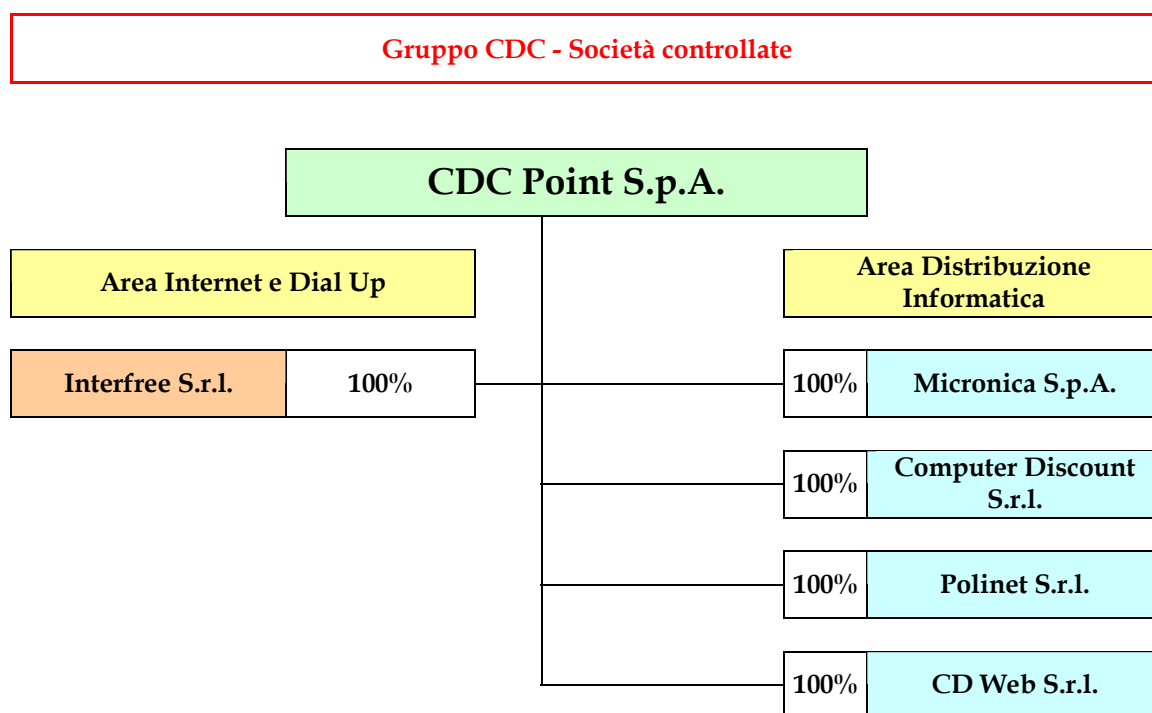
Gruppo CDC - Società controllate

CDC Point S.p.A.

Area Internet e Dial Up

Area Distribuzione Informatica

Interfree S.r.l.
100%

100%
Micronica S.p.A.

100%
Computer Discount S.r.l.

100%
Polinet S.r.l.

100%
CD Web S.r.l.